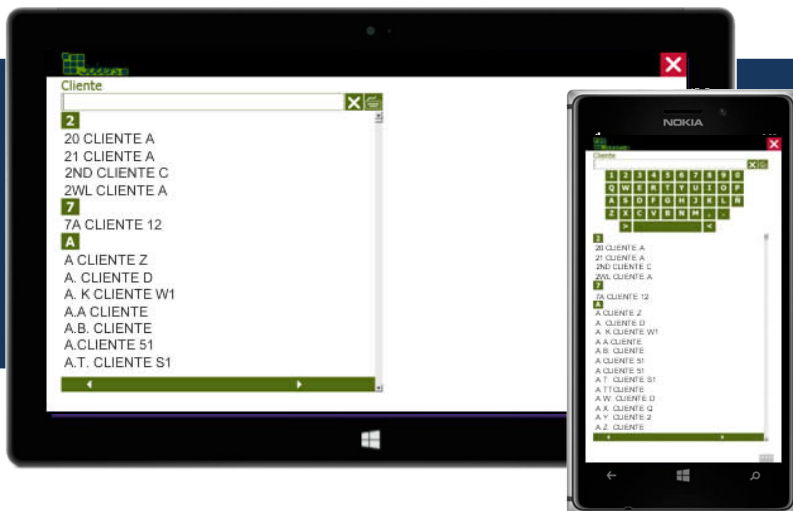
Cliente

2
20 CLIENTE A
21 CLIENTE A
2ND CLIENTE C
2WL CLIENTE A
7
7A CLIENTE 12
A
A CLIENTE Z
A. CLIENTE D
A. K CLIENTE W1
A.A CLIENTE
A.B. CLIENTE
A.CLIENTE 51
A.T. CLIENTE S1

NOKIA

Cliente

1 2 3 4 5 6 7 8 9 0
Q W E R T Y U I O P
A S D F G H J K L Ñ
Z X C V B N M , .
>  <

2
20 CLIENTE A
21 CLIENTE A
2ND CLIENTE C
2WL CLIENTE A
7
7A CLIENTE 12
A
A CLIENTE Z
A. CLIENTE D
A. K CLIENTE W1
A.A CLIENTE
A.B. CLIENTE
A.CLIENTE 51
A.CLIENTE S1
A.T. CLIENTE S1
A.TT CLIENTE
A.W. CLIENTE D
A.X. CLIENTE Q
A.Y. CLIENTE 2
A.Z. CLIENTE